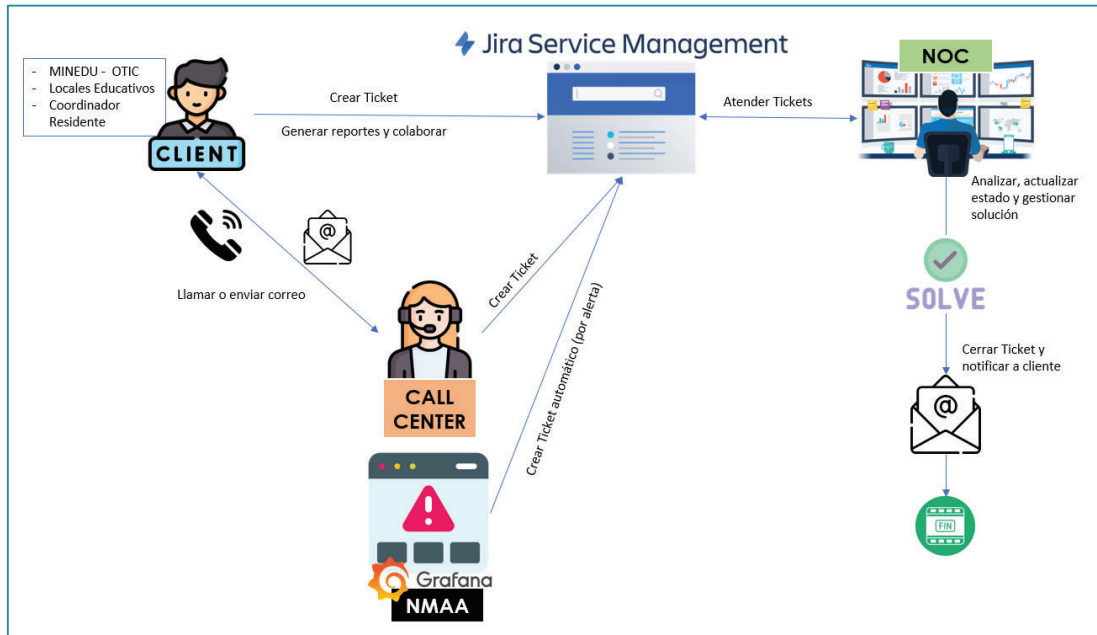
Jira Service Management

- MINEDU - OTIC
- Locales Educativos
- Coordinador Residente

CLIENT

Crear Ticket

Generar reportes y colaborar

Atender Tickets

NOC

Analizar, actualizar estado y gestionar solución

SOLVE

Cerrar Ticket y notificar a cliente

@

FIN

Llamar o enviar correo

@

Crear Ticket

Crear Ticket automático (por alerta)

CALL CENTER

Grafana

NMAA